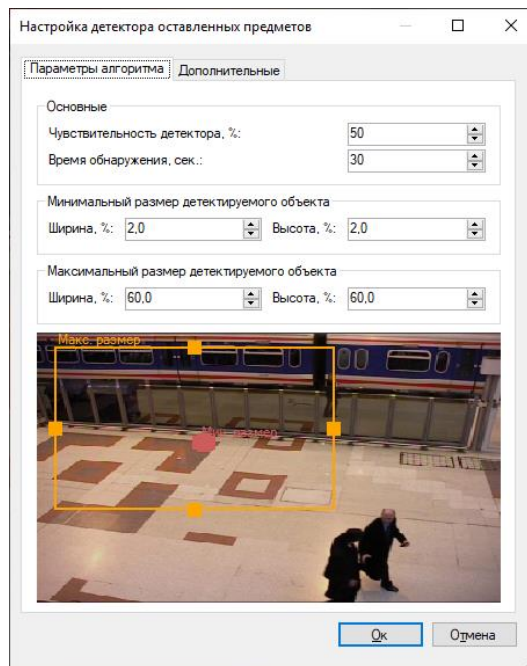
Настройка детектора оставленных предметов

Параметры алгоритма | Дополнительные

Основные

Чувствительность детектора, %: 50

Время обнаружения, сек.: 30

Минимальный размер детектируемого объекта

Ширина, %: 2,0 Высота, %: 2,0

Максимальный размер детектируемого объекта

Ширина, %: 60,0 Высота, %: 60,0

Макс. размер

Мин. размер

Ok Отмена